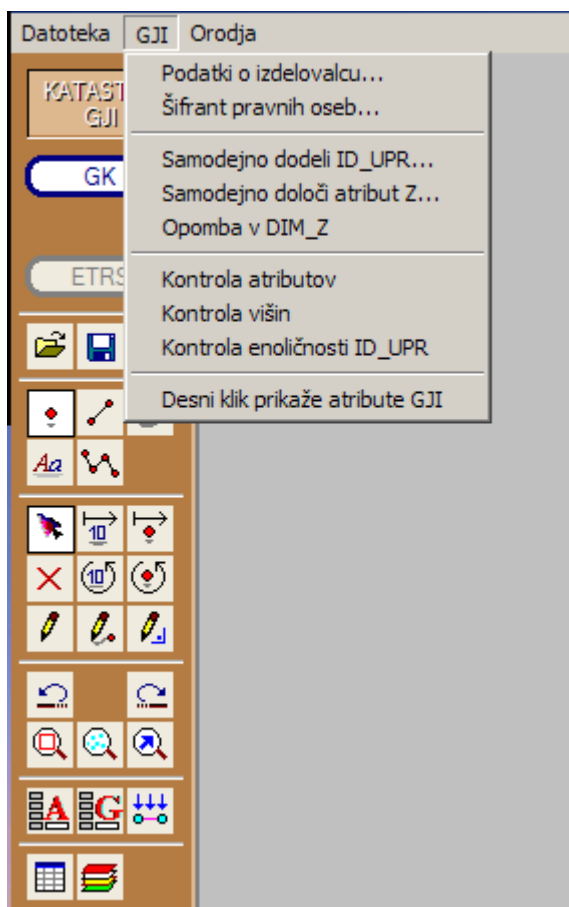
Datoteka GJI Orodja

KATAST GJI

GK

ETRS

Podatki o izdelovalcu...
Šifrant pravnih oseb...

Samodejno dodeli ID_UPR...
Samodejno določi atribut Z...
Opomba v DIM_Z

Kontrola atributov
Kontrola višin
Kontrola enoličnosti ID_UPR

Desni klik prikaže atribute GJI

Aa

10

10

A

G